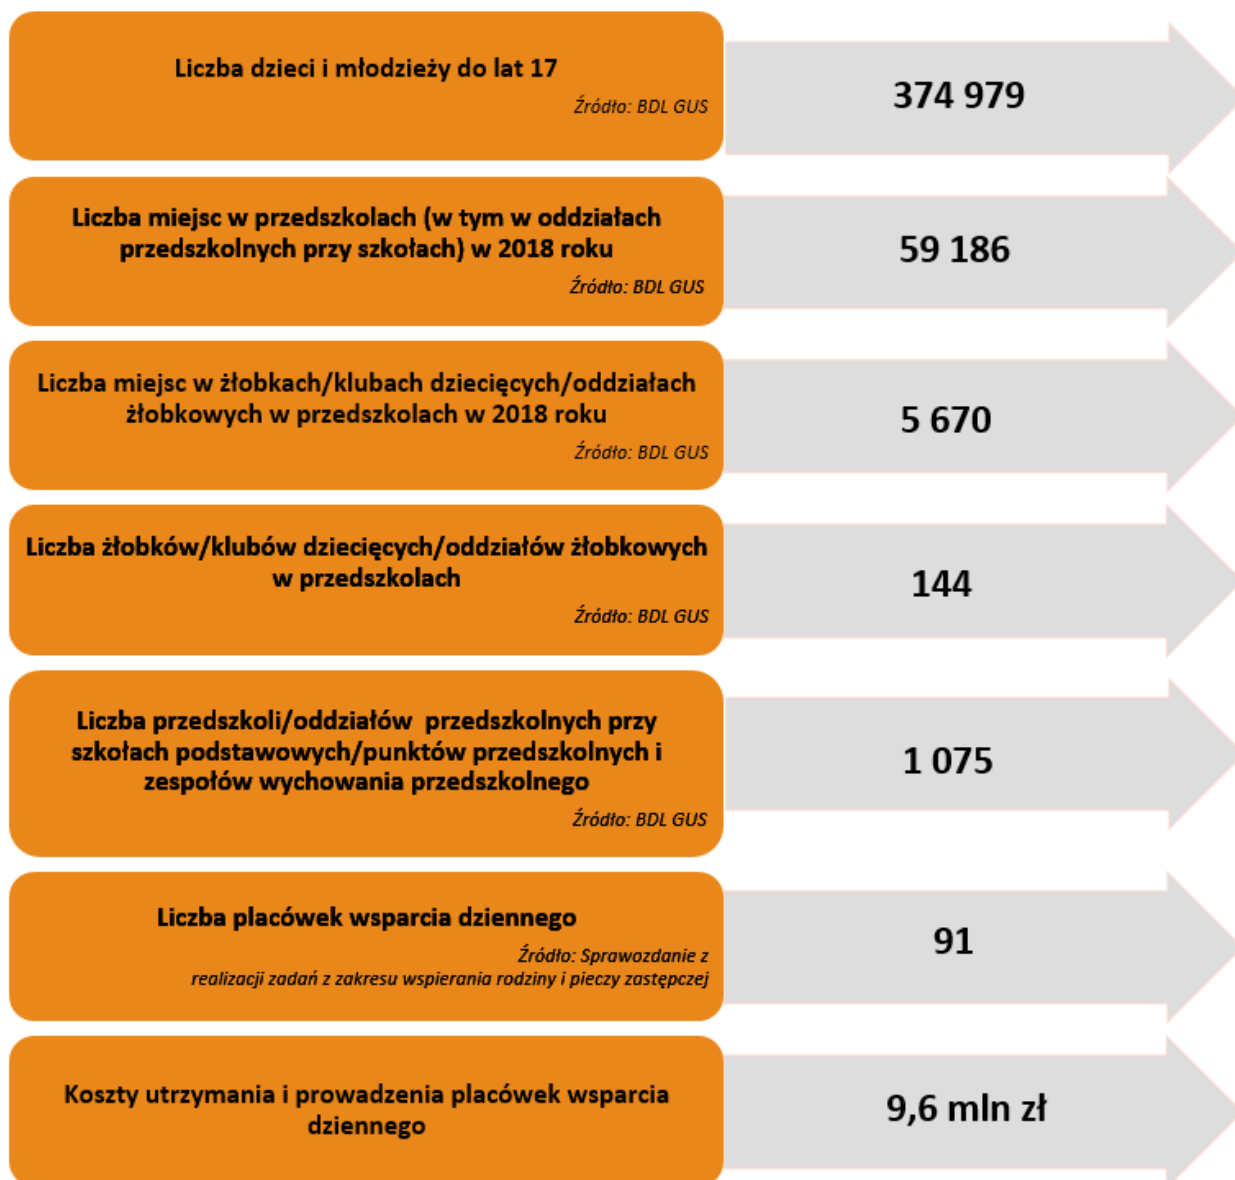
Liczba dzieci i młodzieży do lat 17

Źródło: BDL GUS

374 979

Liczba miejsc w przedszkolach (w tym w oddziałach przedszkolnych przy szkołach) w 2018 roku

Źródło: BDL GUS

59 186

Liczba miejsc w żłobkach/klubach dziecięcych/oddziałach żłobkowych w przedszkolach w 2018 roku

Źródło: BDL GUS

5 670

Liczba żłobków/klubów dziecięcych/oddziałów żłobkowych w przedszkolach

Źródło: BDL GUS

144

Liczba przedszkoli/oddziałów przedszkolnych przy szkołach podstawowych/punktów przedszkolnych i zespołów wychowania przedszkolnego

Źródło: BDL GUS

1 075

Liczba placówek wsparcia dziennego

Źródło: Sprawozdanie z realizacji zadań z zakresu wspierania rodziny i pieczy zastępczej

91

Koszty utrzymania i prowadzenia placówek wsparcia dziennego

9,6 mln zł